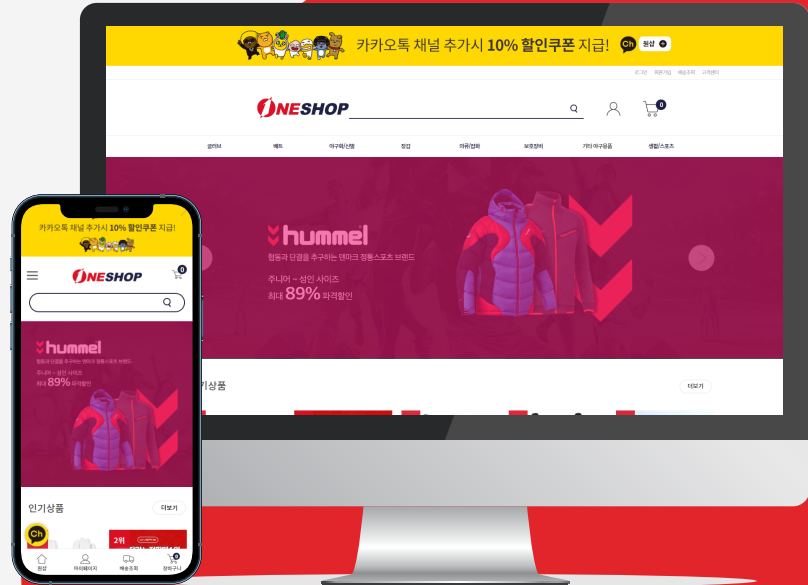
카카오톡 채널 추가시 10% 할인쿠폰 지급!
Ch 채널 +

로그인 회원가입 배송조회 고객센터

ONESHOP

0

글러브 배트 야구화/신발 장갑 의류/모자 보호장비 기타 야구용품 생활/스포츠

hummel
청춘과 단결을 추구하는 덴마크 정통스포츠 브랜드
주니어 ~ 성인 사이즈
최대 89% 파격할인

기상품
더보기

카카오톡 채널 추가시 10% 할인쿠폰 지급!

ONESHOP

0

hummel
청춘과 단결을 추구하는 덴마크 정통스포츠 브랜드
주니어 ~ 성인 사이즈
최대 89% 파격할인

인기상품
더보기

Ch

2위

홈 마이페이지 배송조회 장바구니
0